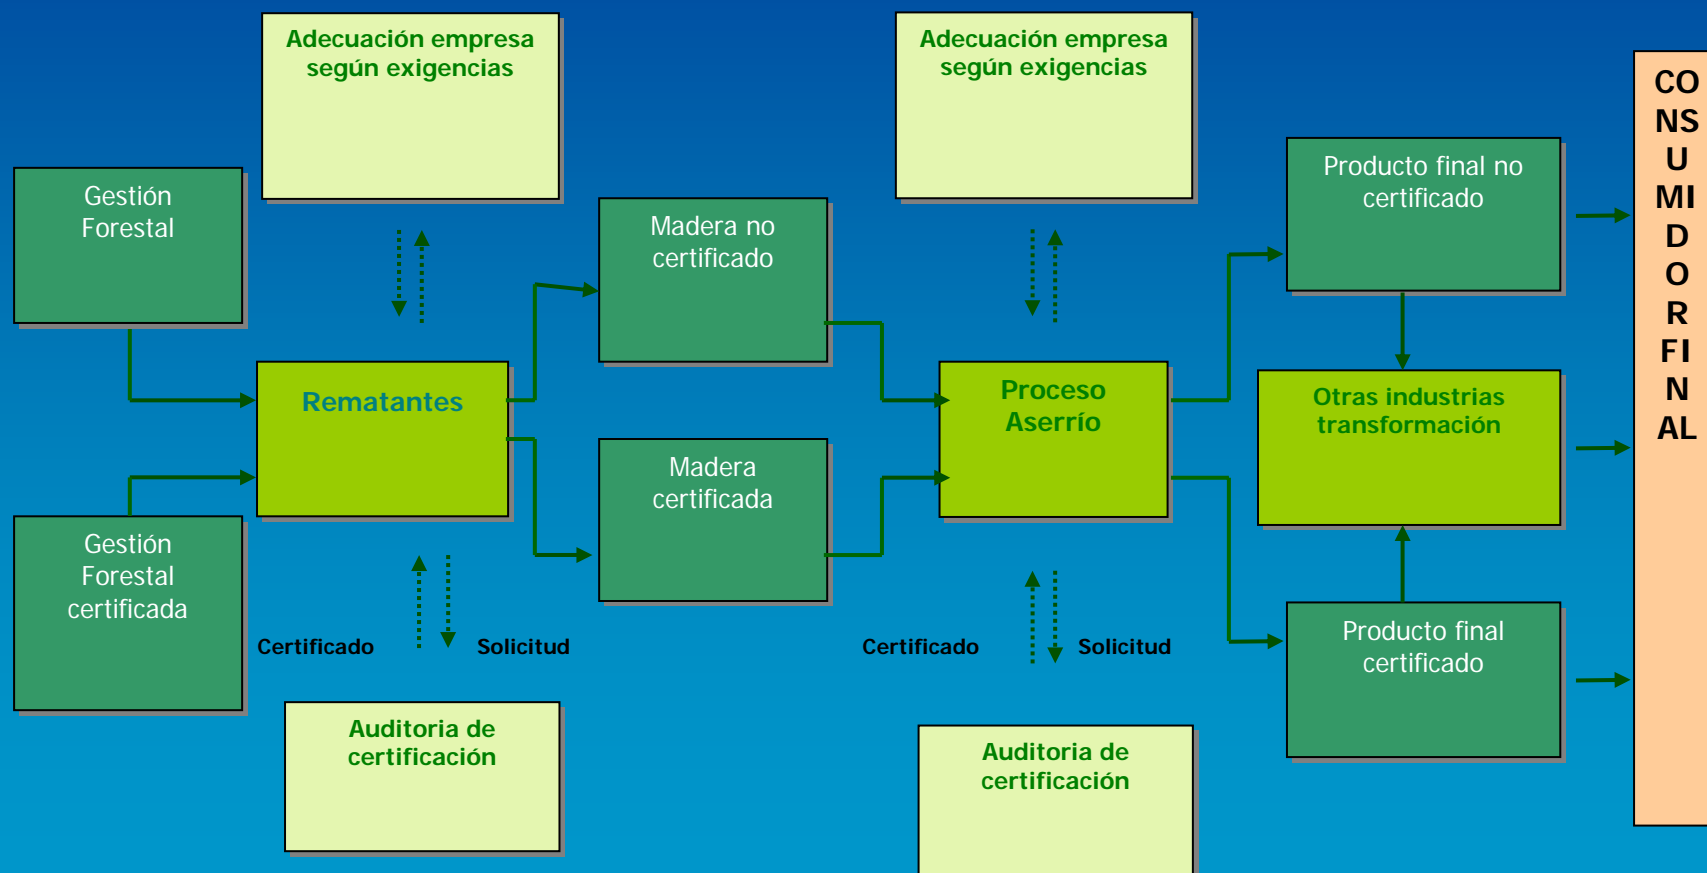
Adecuación empresa según exigencias

Adecuación empresa según exigencias

CONSUMIDOR FINAL

Gestión Forestal

Madera no certificado

Producto final no certificado

Rematantes

Proceso Aserrío

Otras industrias transformación

Madera certificada

Gestión Forestal certificada

Certificado

Solicitud

Certificado

Solicitud

Producto final certificado

Auditoria de certificación

Auditoria de certificación